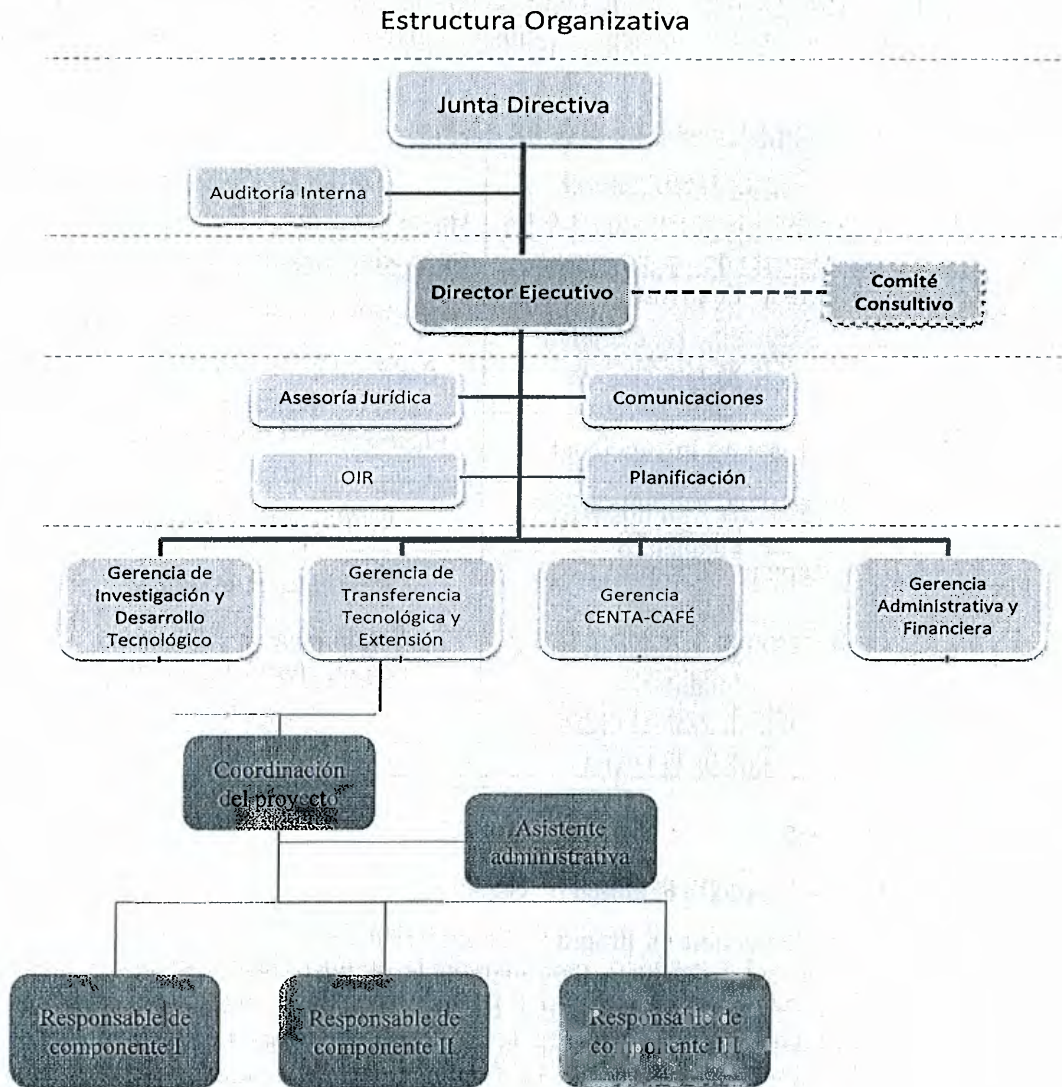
Estructura Organizativa

Junta Directiva

Auditoría Interna

Director Ejecutivo

Comité Consultivo

Asesoría Jurídica

Comunicaciones

OIR

Planificación

Gerencia de Investigación y Desarrollo Tecnológico

Gerencia de Transferencia Tecnológica y Extensión

Gerencia CENTA-CAFÉ

Gerencia Administrativa y Financiera

Coordinación del proyecto

Asistente administrativa

Responsable de componente I

Responsable de componente II

Responsable de componente III